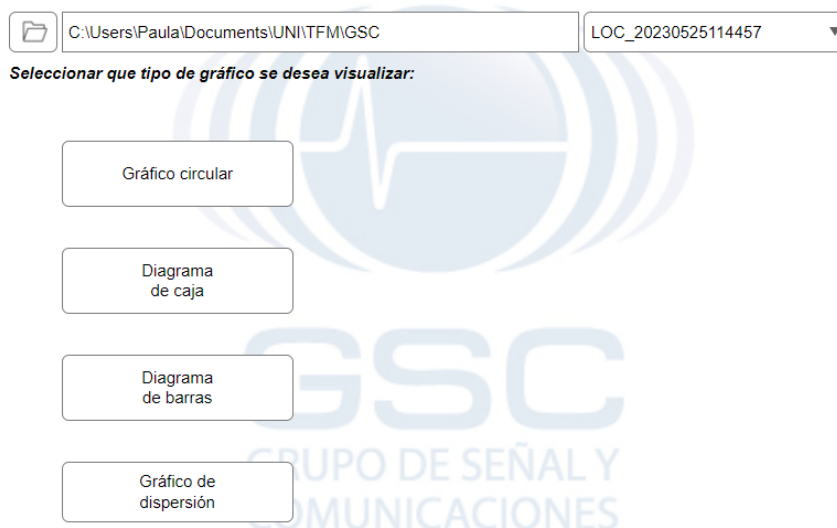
C:\Users\Paula\Documents\UNI\TFM\GSC

LOC_20230525114457

Seleccionar que tipo de gráfico se desea visualizar:

Gráfico circular

Diagrama de caja

Diagrama de barras

Gráfico de dispersión

GSC

GRUPO DE SEÑAL Y COMUNICACIONES